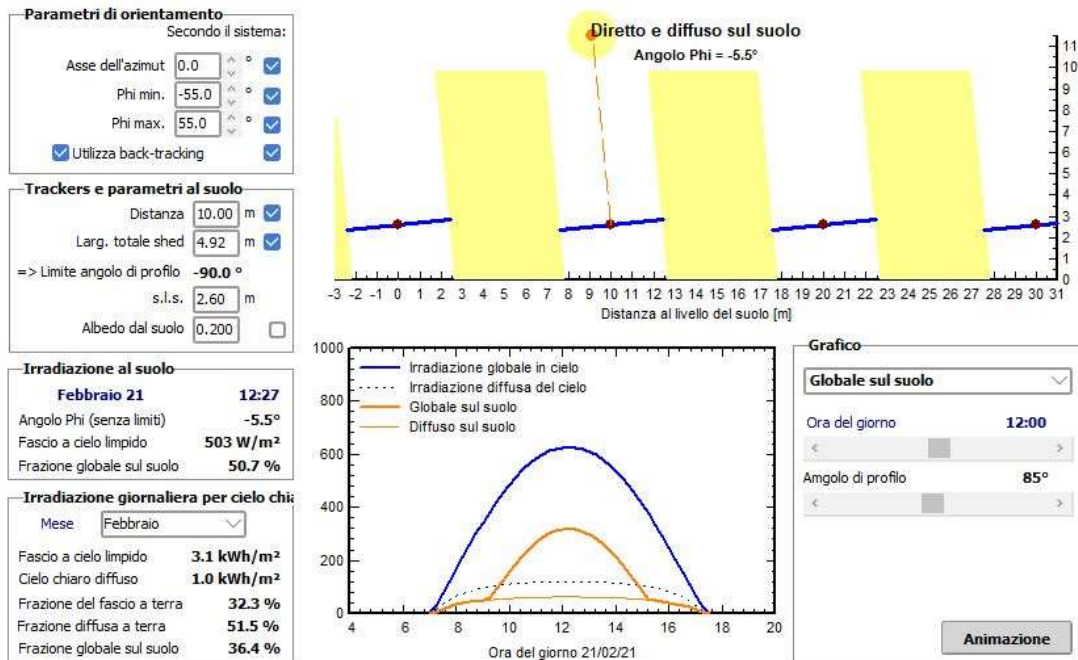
Parametri di orientamento
Secondo il sistema:
Asse dell'azimut 0.0 °
Phi min. -55.0 °
Phi max. 55.0 °
Utilizza back-tracking

Trackers e parametri al suolo
Distanza 10.00 m
Larg. totale shed 4.92 m
=> Limite angolo di profilo -90.0 °
s.l.s. 2.60 m
Albedo dal suolo 0.200

Irradiazione al suolo
Febbraio 21 12:27
Angolo Phi (senza limiti) -5.5°
Fascio a cielo limpido 503 W/m²
Frazione globale sul suolo 50.7 %

Irradiazione giornaliera per cielo chia
Mese Febbraio
Fascio a cielo limpido 3.1 kWh/m²
Cielo chiaro diffuso 1.0 kWh/m²
Frazione del fascio a terra 32.3 %
Frazione diffusa a terra 51.5 %
Frazione globale sul suolo 36.4 %

Diretto e diffuso sul suolo
Angolo Phi = -5.5°
11 10 9 8 7 6 5 4 3 2 1 0
-3 -2 -1 0 1 2 3 4 5 6 7 8 9 10 11 12 13 14 15 16 17 18 19 20 21 22 23 24 25 26 27 28 29 30 31
Distanza al livello del suolo [m]

1000 800 600 400 200 0
Irradiazione globale in cielo
Irradiazione diffusa del cielo
Globale sul suolo
Diffuso sul suolo
4 6 8 10 12 14 16 18 20
Ora del giorno 21/02/21

Grafico
Globale sul suolo
Ora del giorno 12:00
Amgolo di profilo 85°
Animazione